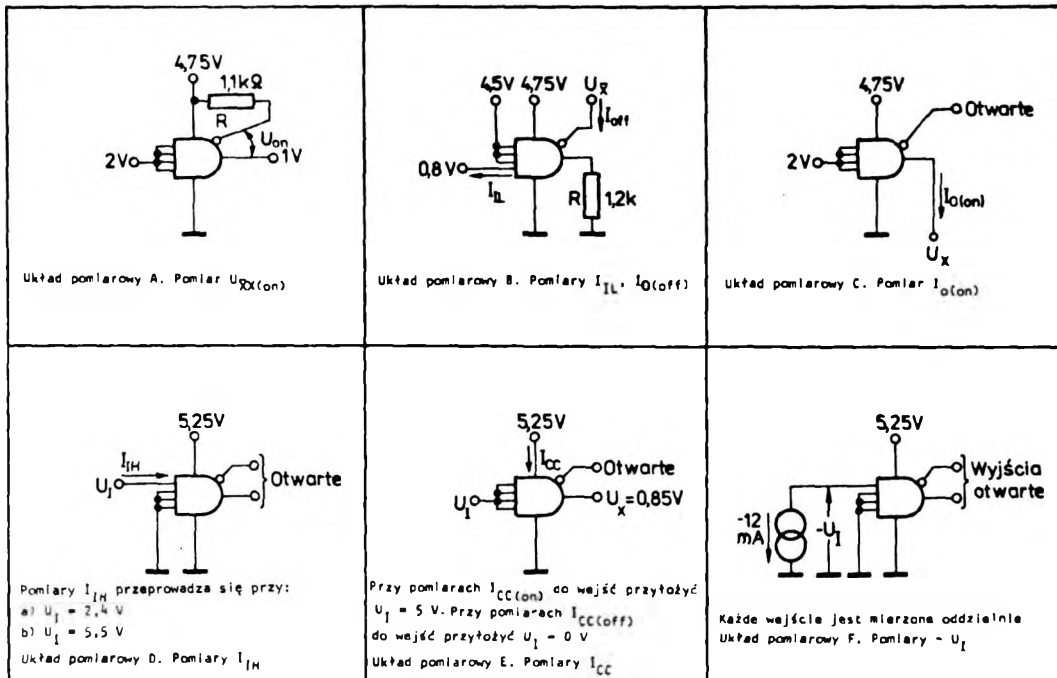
4,75V
1,1kΩ
R
$U_{on}$
2V
1V

Układ pomiarowy A. Pomiar $U_{OX(on)}$

4,5V 4,75V $U_X$
$I_{off}$
0,8V
$I_{IL}$
R
1,2k

Układ pomiarowy B. Pomiary $I_{IL}$, $I_{O(off)}$

4,75V
Otwarte
2V
$I_{O(on)}$
$U_X$

Układ pomiarowy C. Pomiar $I_{O(on)}$

5,25V
$I_{IH}$
$U_I$
Otwarte

Pomiary $I_{IH}$ przeprowadza się przy:
a) $U_I$ = 2,4 V
b) $U_I$ = 5,5 V
Układ pomiarowy D. Pomiary $I_{IH}$

5,25V
$I_{CC}$
Otwarte
$U_I$
$U_X$=0,85V

Przy pomiarach $I_{CC(on)}$ do wejść przyłożyć $U_I$ = 5 V. Przy pomiarach $I_{CC(off)}$ do wejść przyłożyć $U_I$ = 0 V
Układ pomiarowy E. Pomiary $I_{CC}$

5,25V
Wyjścia otwarte
-12 mA
$-U_I$

Każde wejście jest mierzone oddzielnie
Układ pomiarowy F. Pomiary $-U_I$